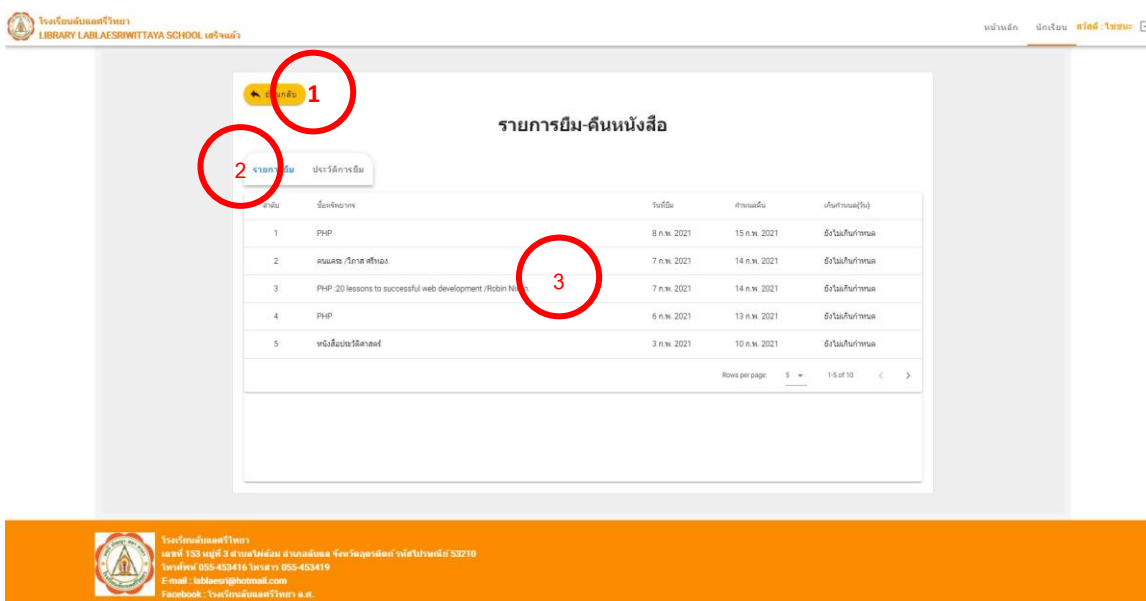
โรงเรียนลับแลศรีวิทยา
LIBRARY LABLAESRIWITTAYA SCHOOL เสร็จแล้ว

หน้าหลัก นักเรียน สวัสดี : ไชชนะ

ย้อนกลับ 1

รายการยืม-คืนหนังสือ

2 รายการยืม ประวัติการยืม

| ลำดับ | ชื่อทรัพยากร | วันที่ยืม | กำหนดคืน | เกินกำหนด(วัน) |
|---|---|---|---|---|
| 1 | PHP | 8 ก.พ. 2021 | 15 ก.พ. 2021 | ยังไม่เกินกำหนด |
| 2 | คนแคระ /วิภาส ศรีทอง. | 7 ก.พ. 2021 | 14 ก.พ. 2021 | ยังไม่เกินกำหนด |
| 3 | PHP :20 lessons to successful web development /Robin Nixon. | 7 ก.พ. 2021 | 14 ก.พ. 2021 | ยังไม่เกินกำหนด |
| 4 | PHP | 6 ก.พ. 2021 | 13 ก.พ. 2021 | ยังไม่เกินกำหนด |
| 5 | หนังสือประวัติศาสตร์ | 3 ก.พ. 2021 | 10 ก.พ. 2021 | ยังไม่เกินกำหนด |

3

Rows per page: 5 1-5 of 10

โรงเรียนลับแลศรีวิทยา
เลขที่ 153 หมู่ที่ 3 ตำบลไผ่ล้อม อำเภอลับแล จังหวัดอุตรดิตถ์ รหัสไปรษณีย์ 53210
โทรศัพท์ 055-453416 โทรสาร 055-453419
E-mail : lablaesri@hotmail.com
Facebook : โรงเรียนลับแลศรีวิทยา ส.ศ.